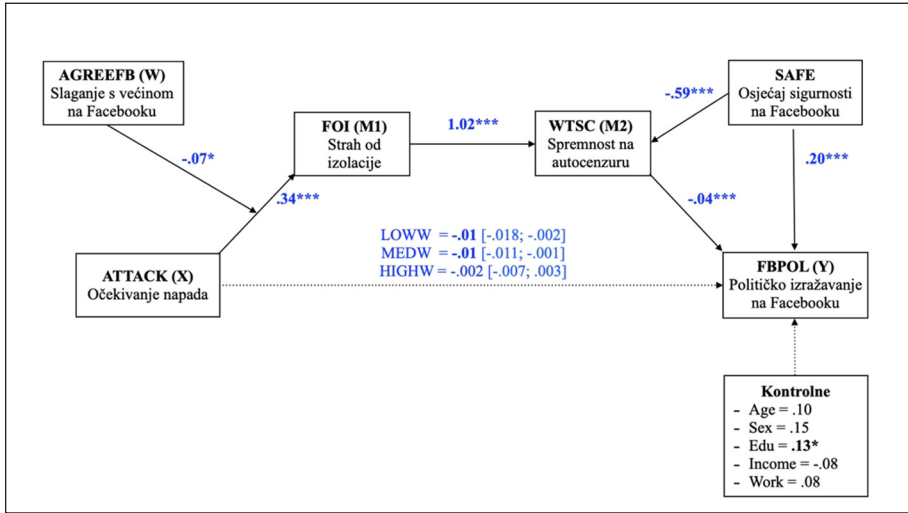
AGREEFB (W)
Slaganje s većinom na Facebooku

-.07*

FOI (M1)
Strah od izolacije

1.02***

WTSC (M2)
Spremnost na autocenzuru

-.59***

SAFE
Osjećaj sigurnosti na Facebooku

.20***

.34***

-.04***

LOWW = -.01 [-.018; -.002]
MEDW = -.01 [-.011; -.001]
HIGHW = -.002 [-.007; .003]

ATTACK (X)
Očekivanje napada

FBPOL (Y)
Političko izražavanje na Facebooku

Kontrolne
- Age = .10
- Sex = .15
- Edu = .13*
- Income = -.08
- Work = .08